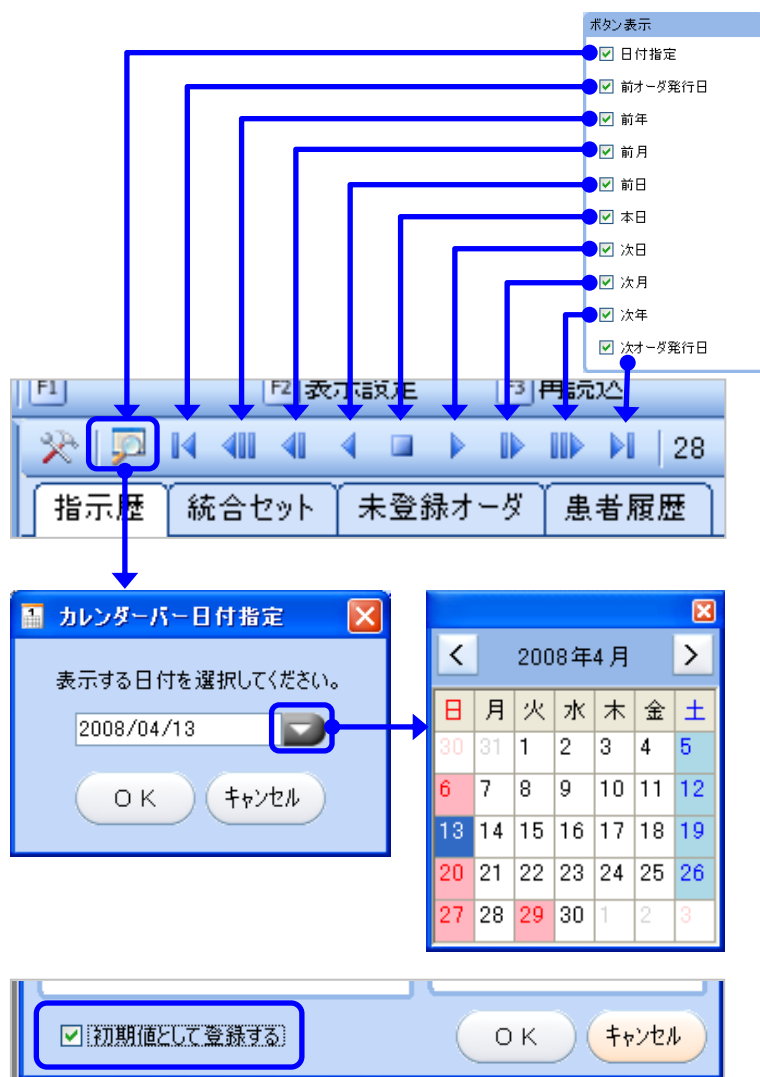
ボタン表示
☑ 日付指定
☑ 前オーダ発行日
☑ 前年
☑ 前月
☑ 前日
☑ 本日
☑ 次日
☑ 次月
☑ 次年
☑ 次オーダ発行日

F1 F2 表示設定 F3 再読込

28

指示歴 統合セット 未登録オーダ 患者履歴

カレンダーバー日付指定

表示する日付を選択してください。

2008/04/13

ＯＫ キャンセル

2008年4月

| 日 | 月 | 火 | 水 | 木 | 金 | 土 |
|---|---|---|---|---|---|---|
| 30 | 31 | 1 | 2 | 3 | 4 | 5 |
| 6 | 7 | 8 | 9 | 10 | 11 | 12 |
| 13 | 14 | 15 | 16 | 17 | 18 | 19 |
| 20 | 21 | 22 | 23 | 24 | 25 | 26 |
| 27 | 28 | 29 | 30 | 1 | 2 | 3 |

☑ 初期値として登録する

ＯＫ キャンセル